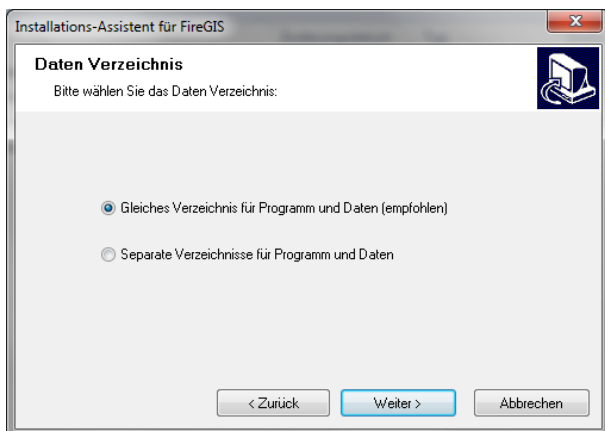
Installations-Assistent für FireGIS

Daten Verzeichnis

Bitte wählen Sie das Daten Verzeichnis:

Gleiches Verzeichnis für Programm und Daten (empfohlen)

Separate Verzeichnisse für Programm und Daten

< Zurück

Weiter >

Abbrechen